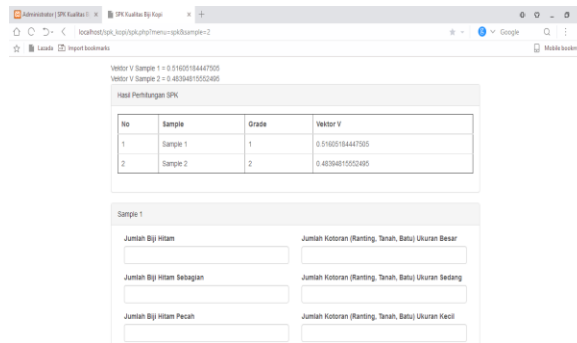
Administrator | SPK Kualitas B ×  SPK Kualitas Biji Kopi ×  +

localhost/spk_kopi/spk.php?menu=spk&sample=2

Google

Lazada  Import bookmarks

Mobile bookm

Vektor V Sample 1 = 0.51605184447505
Vektor V Sample 2 = 0.48394815552495

Hasil Perhitungan SPK

| No | Sample | Grade | Vektor V |
|---|---|---|---|
| 1 | Sample 1 | 1 | 0.51605184447505 |
| 2 | Sample 2 | 2 | 0.48394815552495 |

Sample 1

Jumlah Biji Hitam

Jumlah Kotoran (Ranting, Tanah, Batu) Ukuran Besar

Jumlah Biji Hitam Sebagian

Jumlah Kotoran (Ranting, Tanah, Batu) Ukuran Sedang

Jumlah Biji Hitam Pecah

Jumlah Kotoran (Ranting, Tanah, Batu) Ukuran Kecil